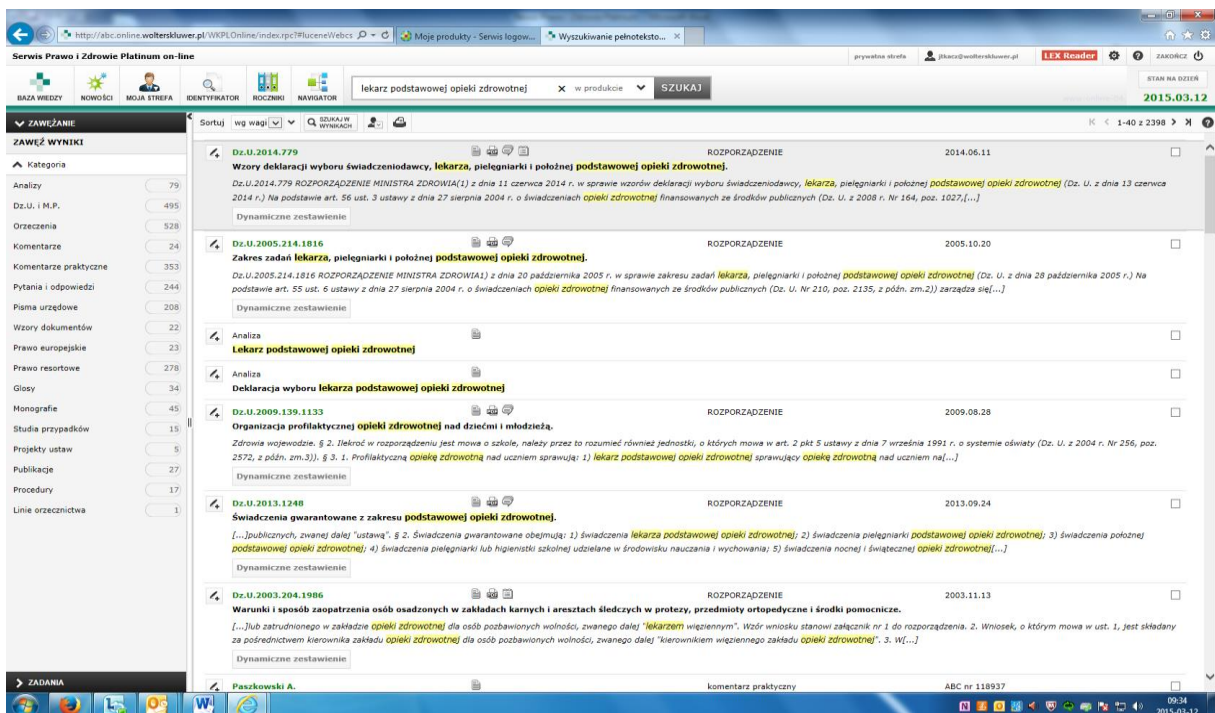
http://abc.online.wolterskluwer.pl/WKPLOnline/index.rpc?#luceneWebcs
Moje produkty - Serwis logow...
Wyszukiwanie pełnotekstо...

Serwis Prawo i Zdrowie Platinum on-line
prywatna strefa
jtkacz@wolterskluwer.pl
LEX Reader
ZAKOŃCZ

BAZA WIEDZY
NOWOŚCI
MOJA STREFA
IDENTYFIKATOR
ROCZNIKI
NAVIGATOR
lekarz podstawowej opieki zdrowotnej
w produkcie
SZUKAJ
STAN NA DZIEŃ
2015.03.12

ZAWĘŻANIE
Sortuj wg wagi
SZUKAJ W WYNIKACH
1-40 z 2398

ZAWĘŹ WYNIKI
Kategoria

| | |
|---|---|
| Analizy | 79 |
| Dz.U. i M.P. | 495 |
| Orzeczenia | 528 |
| Komentarze | 24 |
| Komentarze praktyczne | 353 |
| Pytania i odpowiedzi | 244 |
| Pisma urzędowe | 208 |
| Wzory dokumentów | 22 |
| Prawo europejskie | 23 |
| Prawo resortowe | 278 |
| Glosy | 34 |
| Monografie | 45 |
| Studia przypadków | 15 |
| Projekty ustaw | 5 |
| Publikacje | 27 |
| Procedury | 17 |
| Linie orzecznictwa | 1 |

ZADANIA

Dz.U.2014.779 ROZPORZĄDZENIE 2014.06.11
Wzory deklaracji wyboru świadczeniodawcy, lekarza, pielęgniarki i położnej podstawowej opieki zdrowotnej.
Dz.U.2014.779 ROZPORZĄDZENIE MINISTRA ZDROWIA(1) z dnia 11 czerwca 2014 r. w sprawie wzorów deklaracji wyboru świadczeniodawcy, lekarza, pielęgniarki i położnej podstawowej opieki zdrowotnej (Dz. U. z dnia 13 czerwca 2014 r.) Na podstawie art. 56 ust. 3 ustawy z dnia 27 sierpnia 2004 r. o świadczeniach opieki zdrowotnej finansowanych ze środków publicznych (Dz. U. z 2008 r. Nr 164, poz. 1027,[...]
Dynamiczne zestawienie

Dz.U.2005.214.1816 ROZPORZĄDZENIE 2005.10.20
Zakres zadań lekarza, pielęgniarki i położnej podstawowej opieki zdrowotnej.
Dz.U.2005.214.1816 ROZPORZĄDZENIE MINISTRA ZDROWIA1) z dnia 20 października 2005 r. w sprawie zakresu zadań lekarza, pielęgniarki i położnej podstawowej opieki zdrowotnej (Dz. U. z dnia 28 października 2005 r.) Na podstawie art. 55 ust. 6 ustawy z dnia 27 sierpnia 2004 r. o świadczeniach opieki zdrowotnej finansowanych ze środków publicznych (Dz. U. Nr 210, poz. 2135, z późn. zm.2)) zarządza się[...]
Dynamiczne zestawienie

Analiza
Lekarz podstawowej opieki zdrowotnej

Analiza
Deklaracja wyboru lekarza podstawowej opieki zdrowotnej

Dz.U.2009.139.1133 ROZPORZĄDZENIE 2009.08.28
Organizacja profilaktycznej opieki zdrowotnej nad dziećmi i młodzieżą.
Zdrowia wojewodzie. § 2. Ilekroć w rozporządzeniu jest mowa o szkole, należy przez to rozumieć również jednostki, o których mowa w art. 2 pkt 5 ustawy z dnia 7 września 1991 r. o systemie oświaty (Dz. U. z 2004 r. Nr 256, poz. 2572, z późn. zm.3)). § 3. 1. Profilaktyczną opiekę zdrowotną nad uczniem sprawują: 1) lekarz podstawowej opieki zdrowotnej sprawujący opiekę zdrowotną nad uczniem na[...]
Dynamiczne zestawienie

Dz.U.2013.1248 ROZPORZĄDZENIE 2013.09.24
Świadczenia gwarantowane z zakresu podstawowej opieki zdrowotnej.
[...]publicznych, zwanej dalej "ustawą". § 2. Świadczenia gwarantowane obejmują: 1) świadczenia lekarza podstawowej opieki zdrowotnej; 2) świadczenia pielęgniarki podstawowej opieki zdrowotnej; 3) świadczenia położnej podstawowej opieki zdrowotnej; 4) świadczenia pielęgniarki lub higienistki szkolnej udzielane w środowisku nauczania i wychowania; 5) świadczenia nocnej i świątecznej opieki zdrowotnej[...]
Dynamiczne zestawienie

Dz.U.2003.204.1986 2003.11.13
Warunki i sposób zaopatrzenia osób osadzonych w zakładach karnych i aresztach śledczych w protezy, przedmioty ortopedyczne i środki pomocnicze.
[...]lub zatrudnionego w zakładzie opieki zdrowotnej dla osób pozbawionych wolności, zwanego dalej "lekarzem więziennym". Wzór wniosku stanowi załącznik nr 1 do rozporządzenia. 2. Wniosek, o którym mowa w ust. 1, jest składany za pośrednictwem kierownika zakładu opieki zdrowotnej dla osób pozbawionych wolności, zwanego dalej "kierownikiem więziennego zakładu opieki zdrowotnej". 3. W[...]
Dynamiczne zestawienie

Paszkowski A. komentarz praktyczny ABC nr 118937

09:34
2015-03-12